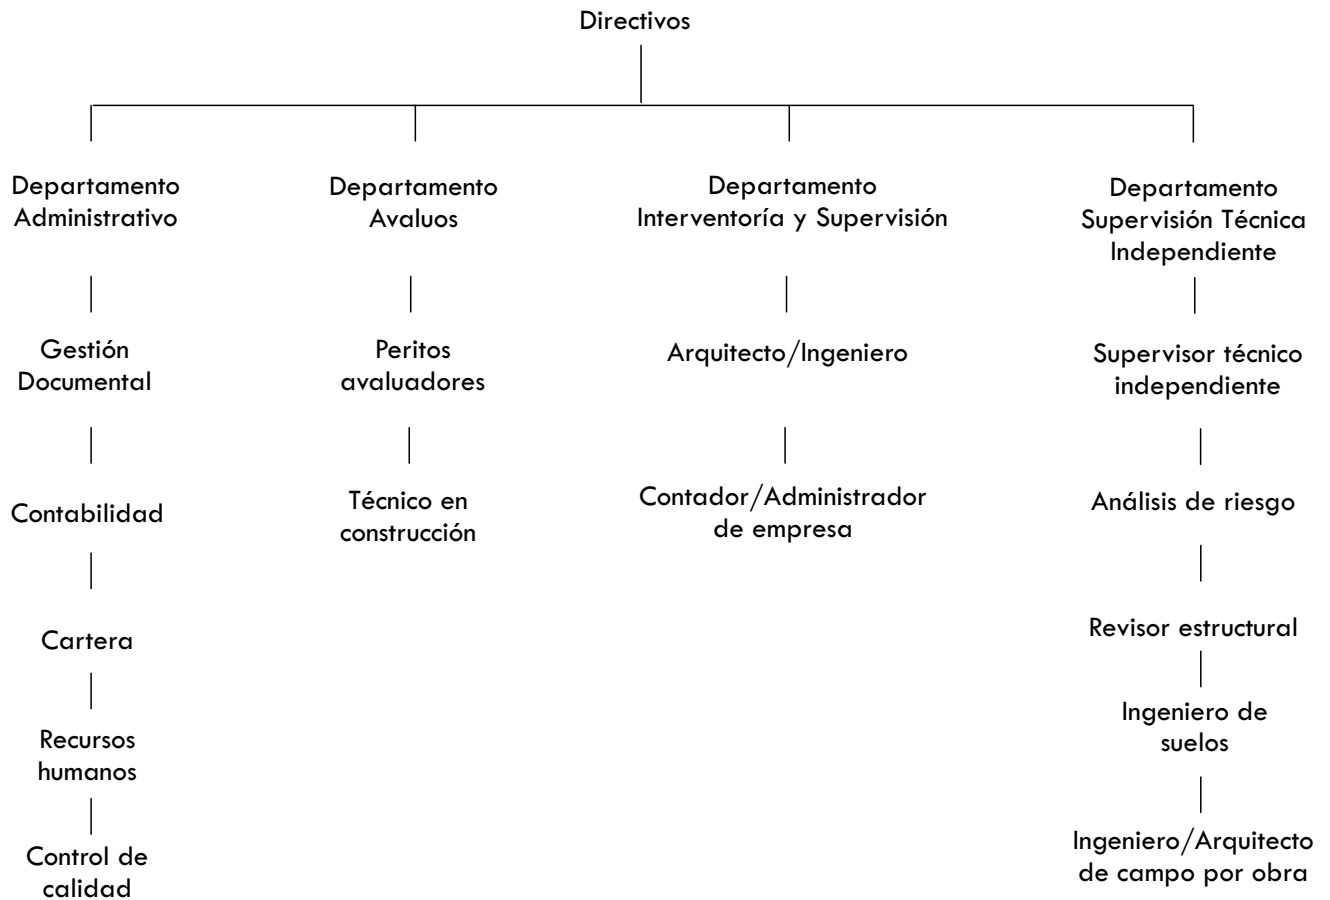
Directivos

Departamento Administrativo

Gestión Documental

Contabilidad

Cartera

Recursos humanos

Control de calidad

Departamento Avaluos

Peritos avaluadores

Técnico en construcción

Departamento Interventoría y Supervisión

Arquitecto/Ingeniero

Contador/Administrador de empresa

Departamento Supervisión Técnica Independiente

Supervisor técnico independiente

Análisis de riesgo

Revisor estructural

Ingeniero de suelos

Ingeniero/Arquitecto de campo por obra